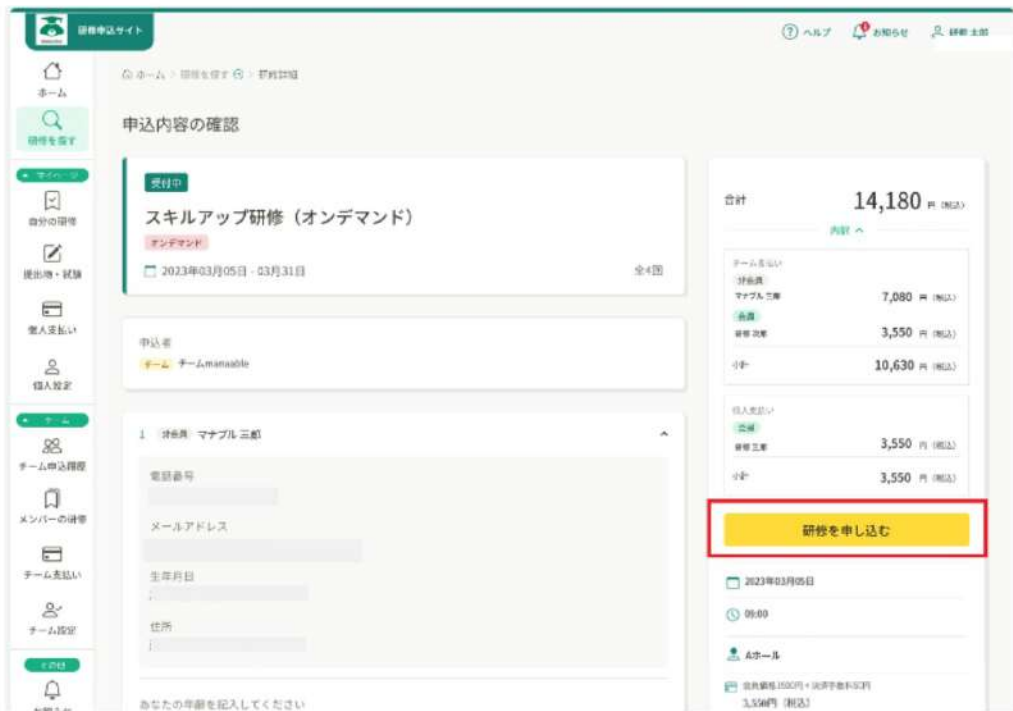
研修申込サイト

ヘルプ　お知らせ　研修 太郎

ホーム
研修を探す
マイページ
自分の研修
提出物・試験
個人支払い
個人設定
チーム
チーム申込履歴
メンバーの研修
チーム支払い
チーム設定
その他
お知らせ

ホーム > 研修を探す > 研修詳細

申込内容の確認

受付中
スキルアップ研修（オンデマンド）
オンデマンド
2023年03月05日 - 03月31日
全4回

申込者
チーム　チームmanaable

1　社会員　マナブル 三郎

電話番号
メールアドレス
生年月日
住所

あなたの年齢を記入してください

合計　14,180 円（税込）
内訳 ^

チーム支払い
社会員
マナブル 三郎　7,080 円（税込）
会員
研修 次郎　3,550 円（税込）
小計　10,630 円（税込）

個人支払い
会員
研修 三郎　3,550 円（税込）
小計　3,550 円（税込）

研修を申し込む

2023年03月05日
09:00
Aホール
会員価格3500円＋決済手数料50円
3,550円（税込）